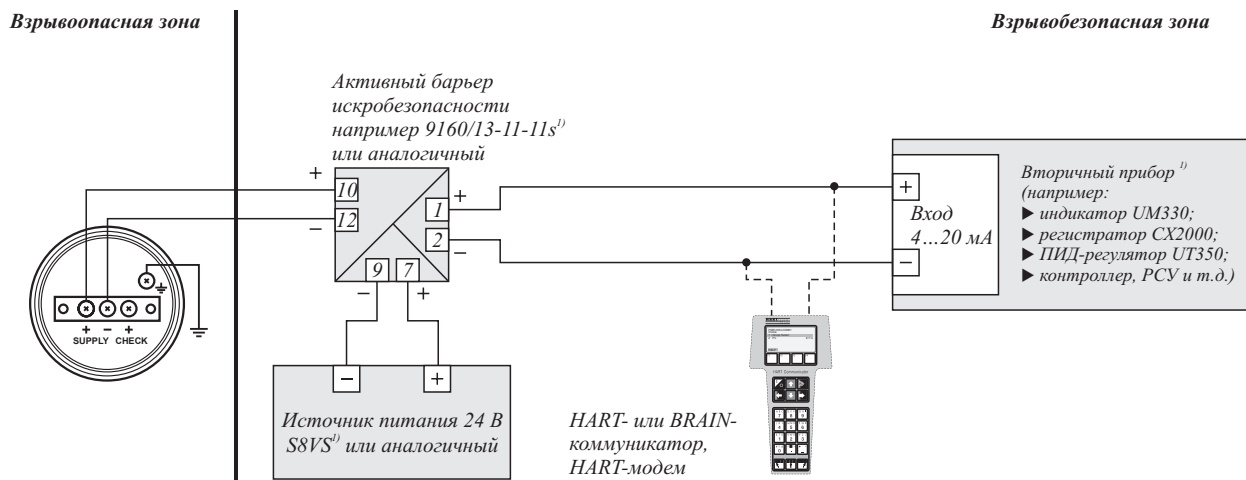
Взрывоопасная зона

Взрывобезопасная зона

Активный барьер искробезопасности например 9160/13-11-11s$^{1)}$ или аналогичный

+
10
12
–
1
2
+
–
9
7
–
+

+ – +
SUPPLY CHECK

+
Вход
4…20 мА
–

Вторичный прибор $^{1)}$ (например:
▶ индикатор UM330;
▶ регистратор CX2000;
▶ ПИД-регулятор UT350;
▶ контроллер, PCУ и т.д.)

–
+
Источник питания 24 В S8VS$^{1)}$ или аналогичный

HART- или BRAIN-коммуникатор, HART-модем

HART Communicator